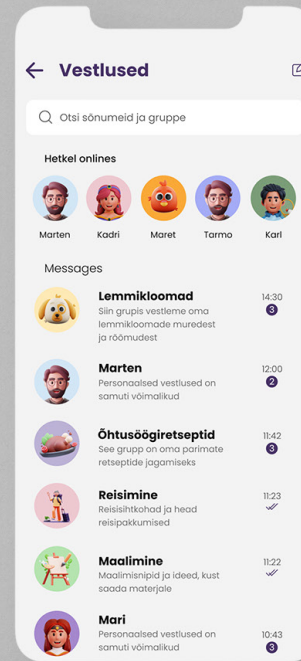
Vestlused

Otsi sõnumeid ja gruppe

Hetkel onlines

Marten
Kadri
Maret
Tarmo
Karl

Messages

Lemmikloomad
Siin grupis vestleme oma lemmikloomade muredest ja rõõmudest
14:30
3

Marten
Personaalsed vestlused on samuti võimalikud
12:00
2

Õhtusöögiretseptid
See grupp on oma parimate retseptide jagamiseks
11:42
3

Reisimine
Reisisihtkohad ja head reisipakkumised
11:23

Maalimine
Maalimisnipid ja ideed, kust saada materjale
11:22

Mari
Personaalsed vestlused on samuti võimalikud
10:43
3